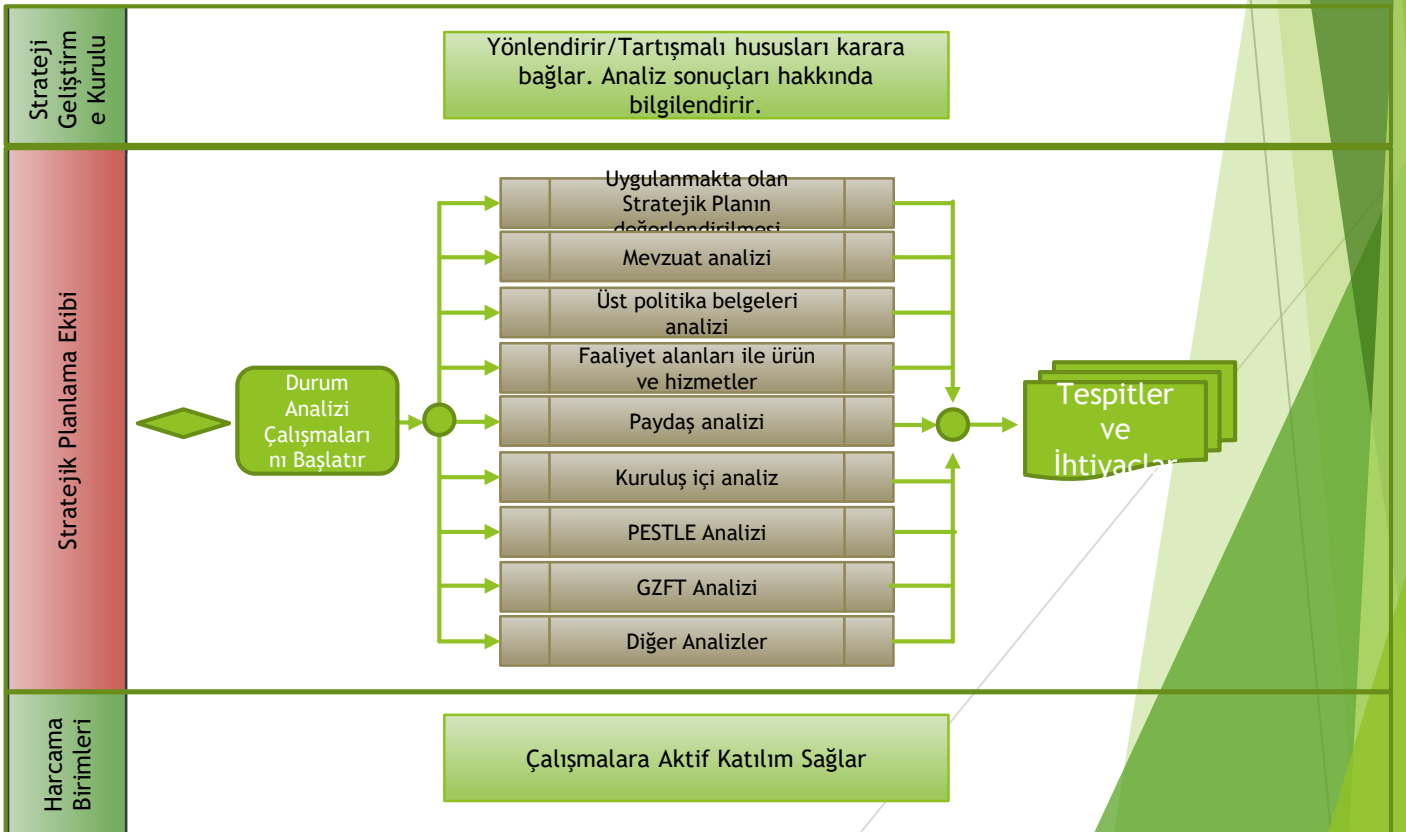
Strateji Geliştirme Kurulu

Yönlendirir/Tartışmalı hususları karara bağlar. Analiz sonuçları hakkında bilgilendirir.

Stratejik Planlama Ekibi

Durum Analizi Çalışmalarını Başlatır

Uygulanmakta olan Stratejik Planın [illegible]

Mevzuat analizi

Üst politika belgeleri analizi

Faaliyet alanları ile ürün ve hizmetler

Paydaş analizi

Kuruluş içi analiz

PESTLE Analizi

GZFT Analizi

Diğer Analizler

Tespitler ve İhtiyaçlar

Harcama Birimleri

Çalışmalara Aktif Katılım Sağlar